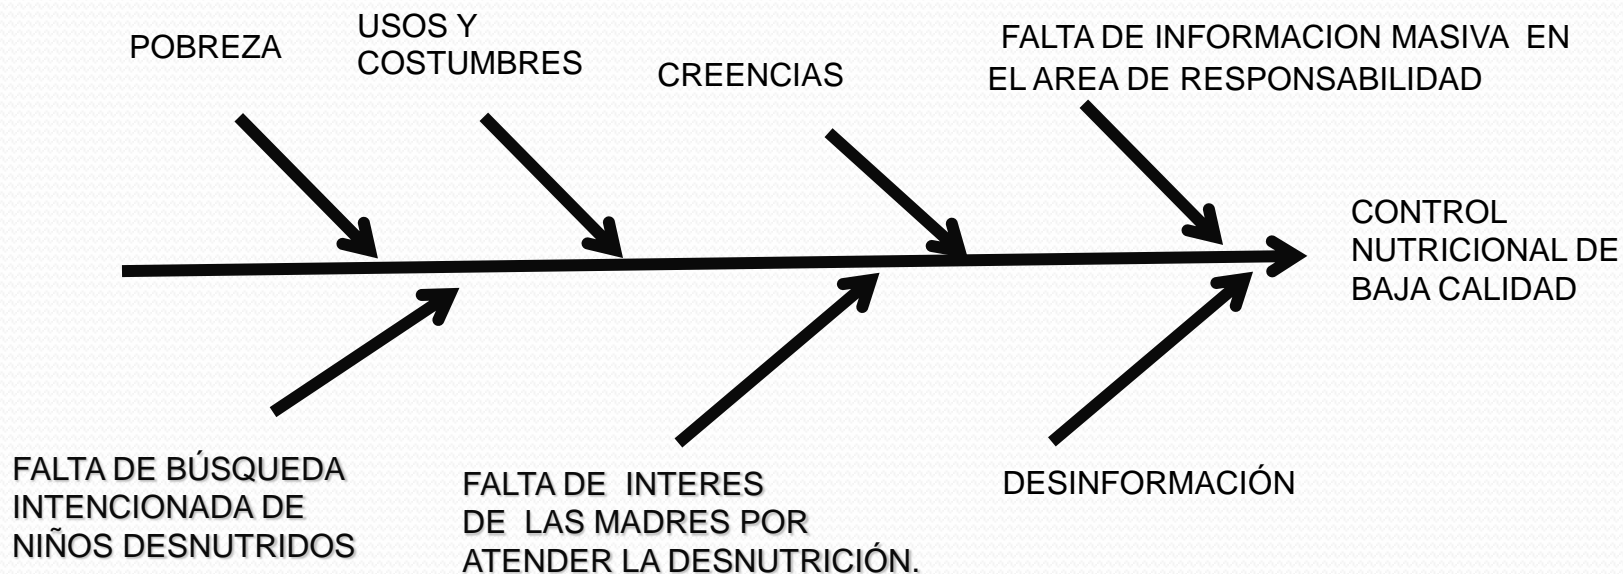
POBREZA

USOS Y COSTUMBRES

CREENCIAS

FALTA DE INFORMACION MASIVA EN EL AREA DE RESPONSABILIDAD

CONTROL NUTRICIONAL DE BAJA CALIDAD

FALTA DE BÚSQUEDA INTENCIONADA DE NIÑOS DESNUTRIDOS

FALTA DE INTERES DE LAS MADRES POR ATENDER LA DESNUTRICIÓN.

DESINFORMACIÓN